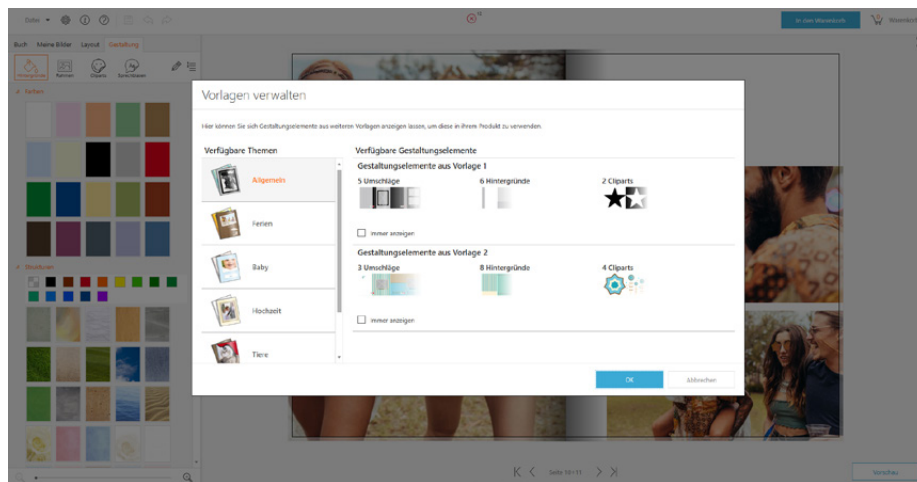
Datei

In den Warenkorb

Warenkorb

Buch Meine Bilder Layout Gestaltung

Hintergründe Rahmen Cliparts Sprechblasen

Farben

Strukturen

Vorlagen verwalten

Hier können Sie sich Gestaltungselemente aus weiteren Vorlagen anzeigen lassen, um diese in Ihrem Produkt zu verwenden.

Verfügbare Themen

Allgemein

Ferien

Baby

Hochzeit

Tiere

Verfügbare Gestaltungselemente

Gestaltungselemente aus Vorlage 1

5 Umschläge

6 Hintergründe

2 Cliparts

Immer anzeigen

Gestaltungselemente aus Vorlage 2

3 Umschläge

8 Hintergründe

4 Cliparts

Immer anzeigen

OK

Abbrechen

Seite 10-11

Vorschau